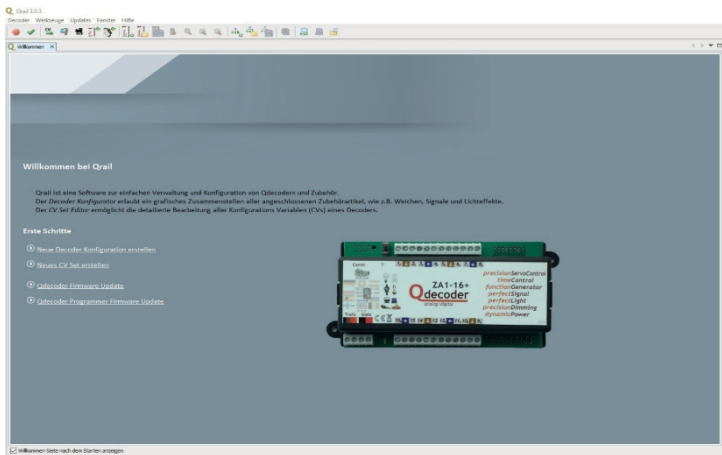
Qrail 3.0.3
Decoder Werkzeuge Updates Fenster Hilfe

Willkommen ×

Willkommen bei Qrail

Qrail ist eine Software zur einfachen Verwaltung und Konfiguration von Qdecodern und Zubehör.
Der Decoder Konfigurator erlaubt ein grafisches Zusammenstellen aller angeschlossenen Zubehörartikel, wie z.B. Weichen, Signale und Lichteffekte.
Der CV Set Editor ermöglicht die detaillierte Bearbeitung aller Konfigurations Variablen (CVs) eines Decoders.

Erste Schritte

Neue Decoder Konfiguration erstellen

Neues CV Set erstellen

Qdecoder Firmware Update

Qdecoder Programmer Firmware Update

ZA1-16+
Qdecoder
precisionServoControl
timeControl
functionGenerator
perfectSignal
perfectLight
precisionDimming
dynamicPower

Willkommen Seite nach dem Starten anzeigen